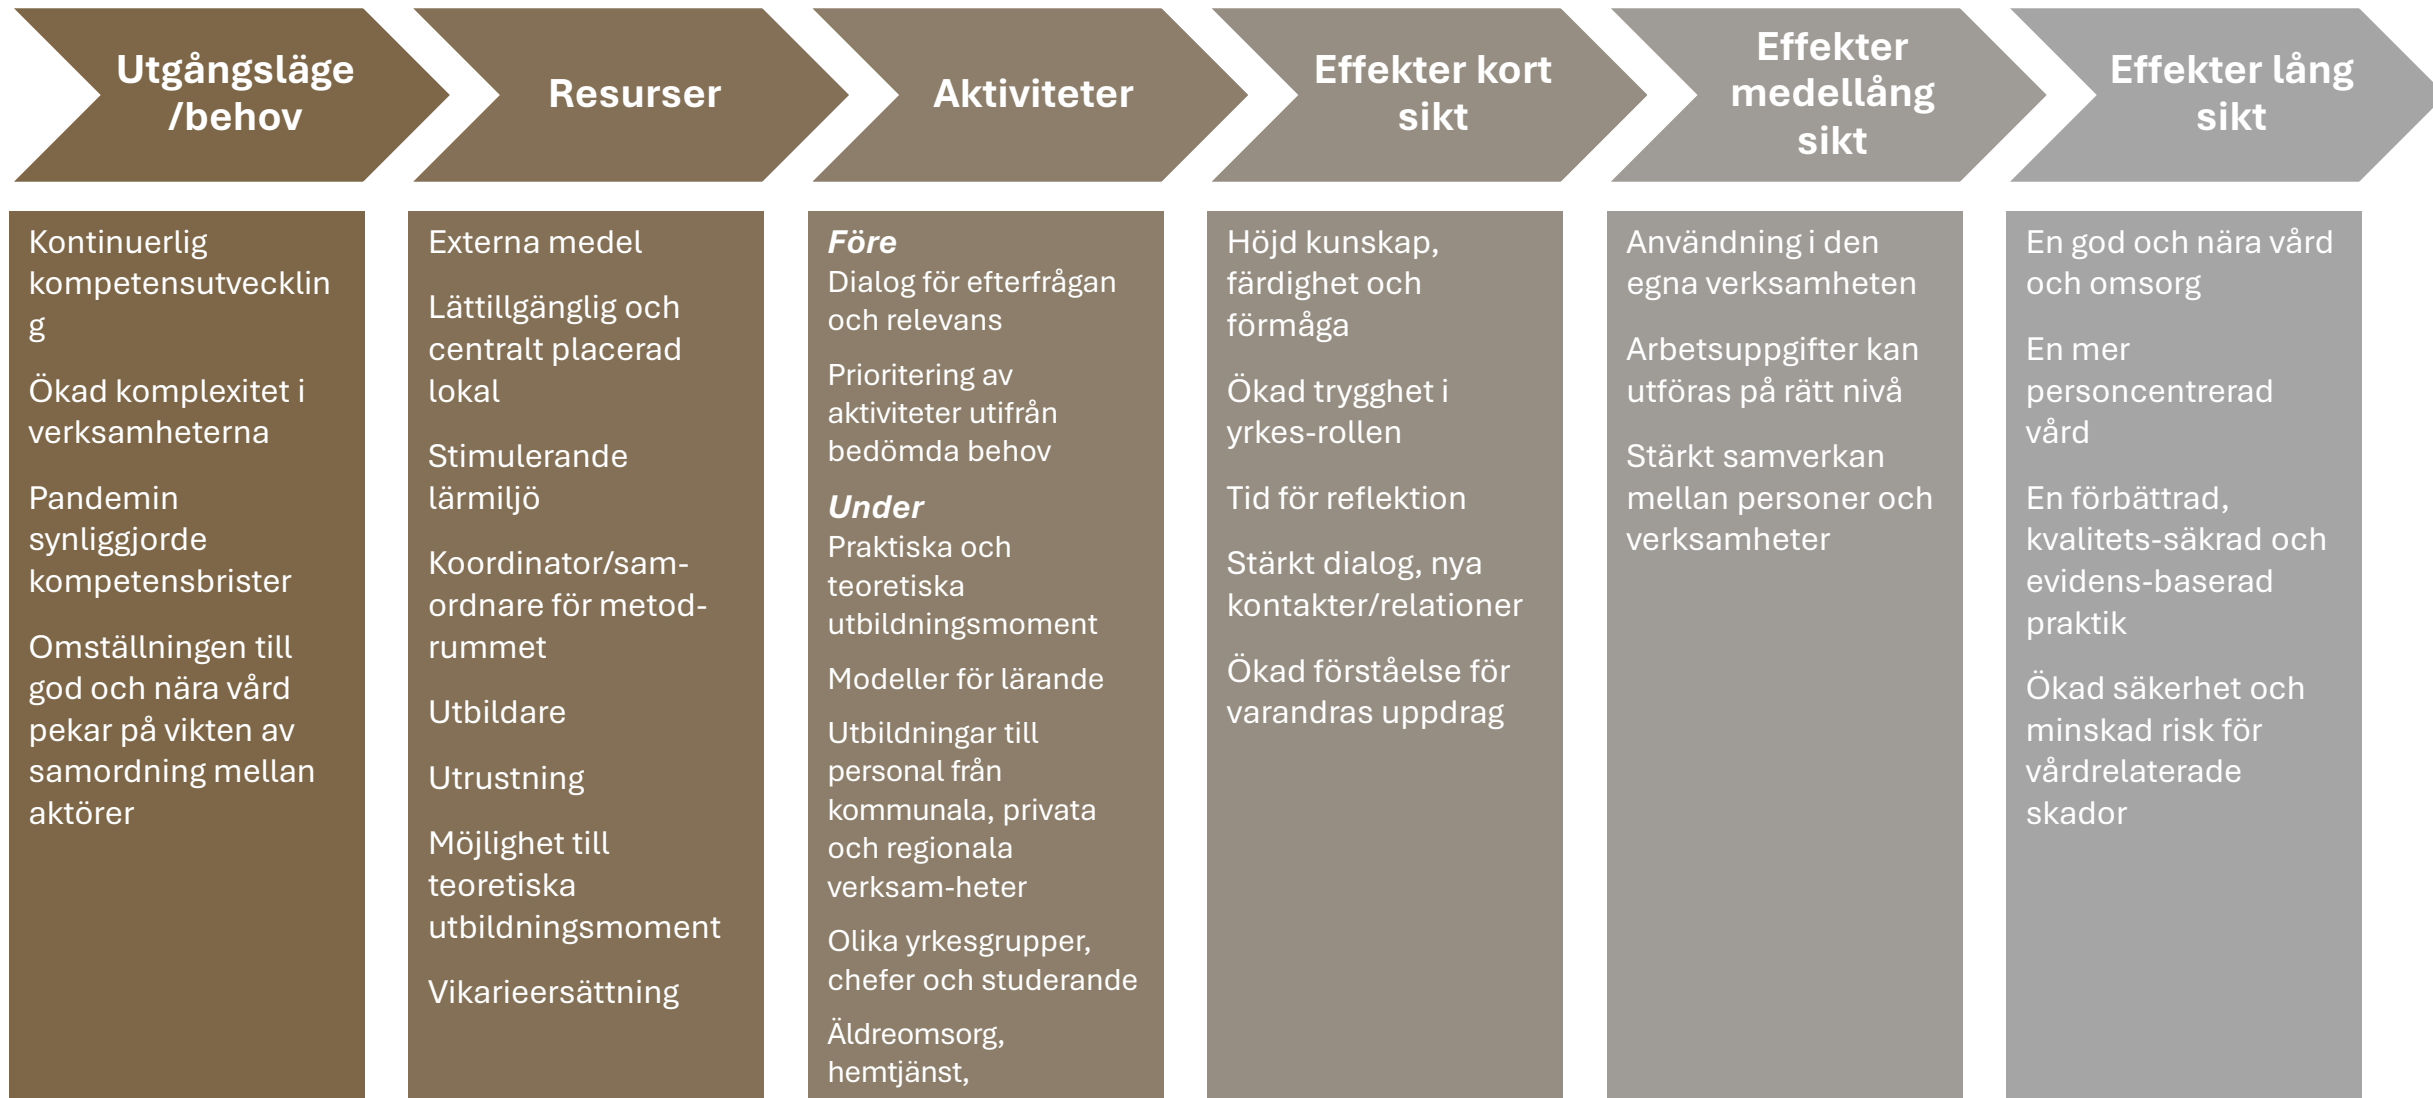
Utgångsläge /behov

Kontinuerlig kompetensutvecklin g

Ökad komplexitet i verksamheterna

Pandemin synliggjorde kompetensbrister

Omställningen till god och nära vård pekar på vikten av samordning mellan aktörer

Resurser

Externa medel

Lättillgänglig och centralt placerad lokal

Stimulerande lärmiljö

Koordinator/samordnare för metodrummet

Utbildare

Utrustning

Möjlighet till teoretiska utbildningsmoment

Vikarieersättning

Aktiviteter

*Före*
Dialog för efterfrågan och relevans

Prioritering av aktiviteter utifrån bedömda behov

*Under*
Praktiska och teoretiska utbildningsmoment

Modeller för lärande

Utbildningar till personal från kommunala, privata och regionala verksam-heter

Olika yrkesgrupper, chefer och studerande

Äldreomsorg, hemtjänst,

Effekter kort sikt

Höjd kunskap, färdighet och förmåga

Ökad trygghet i yrkes-rollen

Tid för reflektion

Stärkt dialog, nya kontakter/relationer

Ökad förståelse för varandras uppdrag

Effekter medellång sikt

Användning i den egna verksamheten

Arbetsuppgifter kan utföras på rätt nivå

Stärkt samverkan mellan personer och verksamheter

Effekter lång sikt

En god och nära vård och omsorg

En mer personcentrerad vård

En förbättrad, kvalitets-säkrad och evidens-baserad praktik

Ökad säkerhet och minskad risk för vårdrelaterade skador